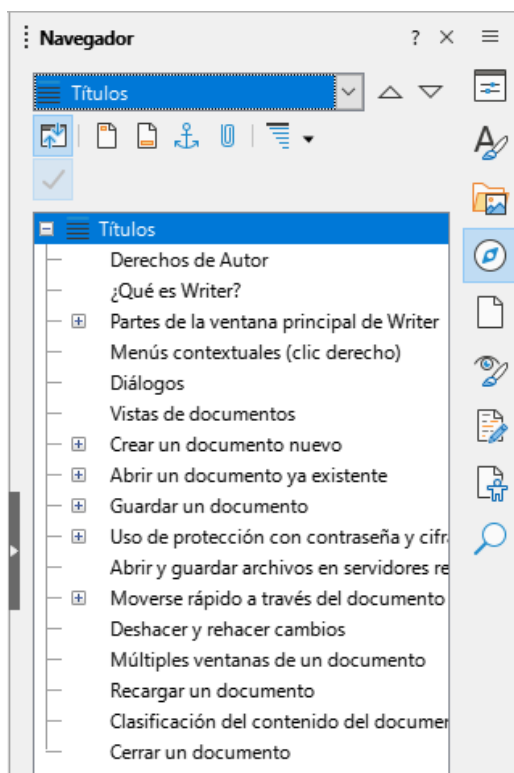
Navegador ? ×

Títulos

Títulos
Derechos de Autor
¿Qué es Writer?
Partes de la ventana principal de Writer
Menús contextuales (clic derecho)
Diálogos
Vistas de documentos
Crear un documento nuevo
Abrir un documento ya existente
Guardar un documento
Uso de protección con contraseña y cifr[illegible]
Abrir y guardar archivos en servidores re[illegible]
Moverse rápido a través del documento
Deshacer y rehacer cambios
Múltiples ventanas de un documento
Recargar un documento
Clasificación del contenido del documen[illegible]
Cerrar un documento